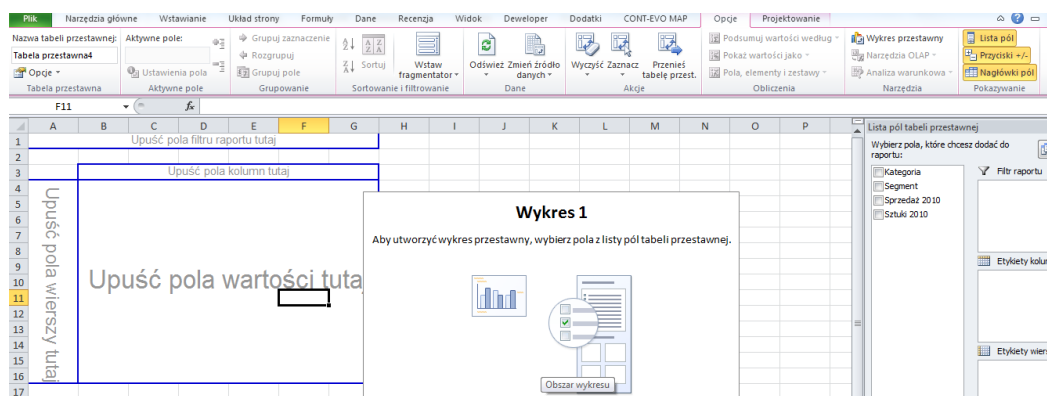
Plik | Narzędzia główne | Wstawianie | Układ strony | Formuły | Dane | Recenzja | Widok | Deweloper | Dodatki | CONT-EVO MAP | Opcje | Projektowanie

Nazwa tabeli przestawnej: Tabela przestawna4 Opcje
Tabela przestawna
Aktywne pole: Ustawienia pola
Aktywne pole
Grupuj zaznaczenie Rozgrupuj Grupuj pole
Grupowanie
Sortuj
Wstaw fragmentator
Sortowanie i filtrowanie
Odśwież Zmień źródło danych
Dane
Wyczyść Zaznacz Przenieś tabelę przest.
Akcje
Podsumuj wartości według Pokaż wartości jako Pola, elementy i zestawy
Obliczenia
Wykres przestawny Narzędzia OLAP Analiza warunkowa
Narzędzia
Lista pól Przyciski +/- Nagłówki pól
Pokazywanie

F11

Upuść pola filtru raportu tutaj
Upuść pola kolumn tutaj
Upuść pola wierszy tutaj
Upuść pola wartości tuta

Wykres 1
Aby utworzyć wykres przestawny, wybierz pola z listy pól tabeli przestawnej.
Obszar wykresu

Lista pól tabeli przestawnej
Wybierz pola, które chcesz dodać do raportu:
Kategoria
Segment
Sprzedaż 2010
Sztuki 2010
Filtr raportu
Etykiety kolum
Etykiety wier